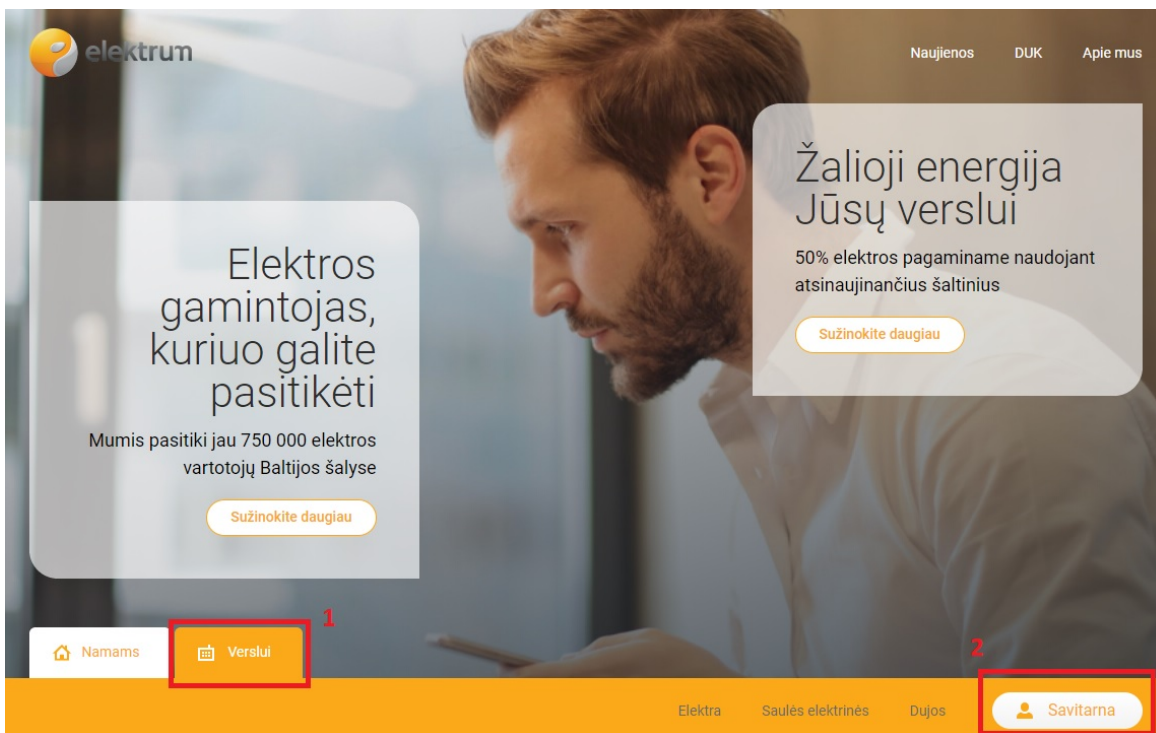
elektrum

Naujienos DUK Apie mus

Elektros gamintojas, kuriuo galite pasitikėti

Mumis pasitiki jau 750 000 elektros vartotojų Baltijos šalyse

Sužinokite daugiau

Žalioji energija Jūsų verslui

50% elektros pagaminame naudojant atsinaujinančius šaltinius

Sužinokite daugiau

1

2

Namams

Verslui

Elektra Saulės elektrinės Dujos

Savitarna